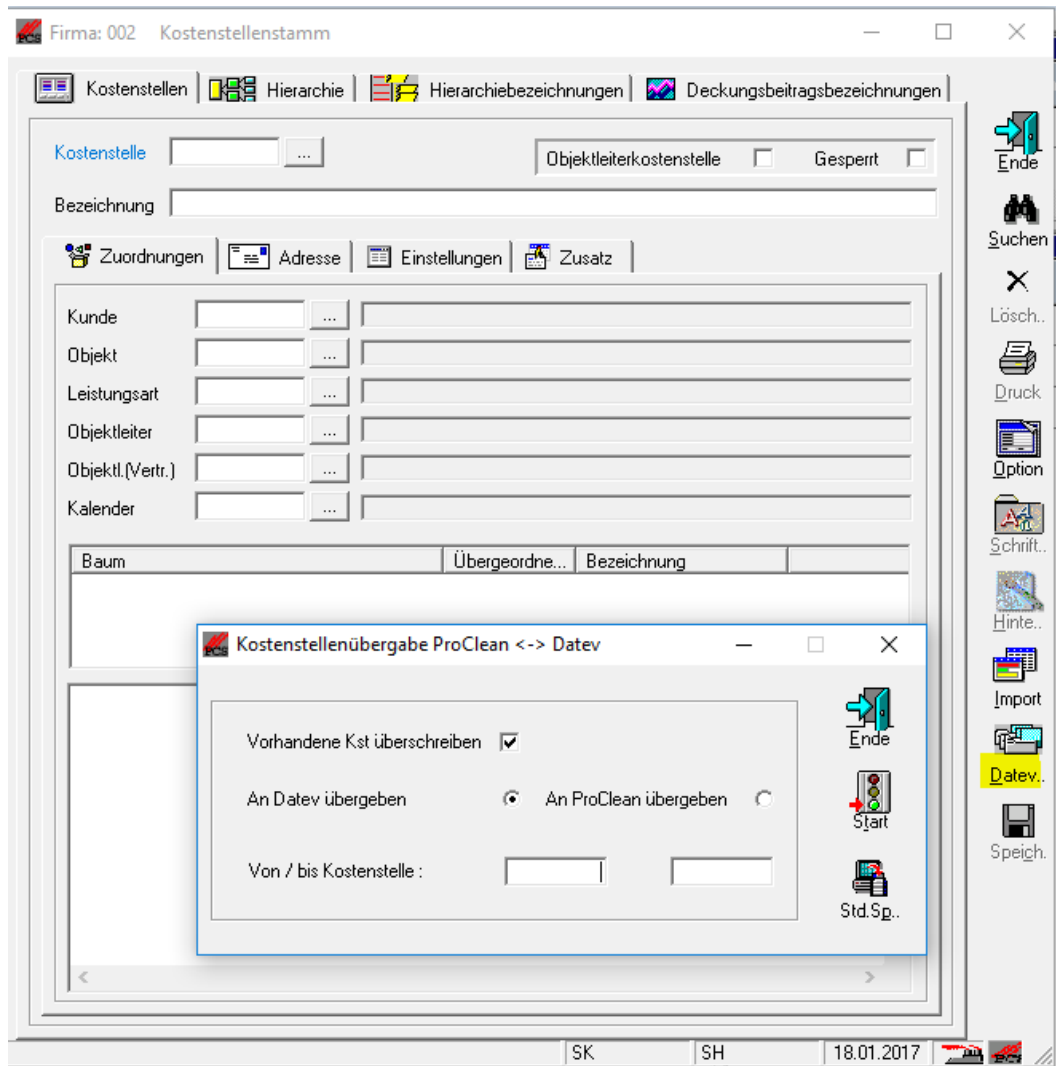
Firma: 002 Kostenstellenstamm

Kostenstellen | Hierarchie | Hierarchiebezeichnungen | Deckungsbeitragsbezeichnungen

Kostenstelle ...
Objektleiterkostenstelle
Gesperrt
Bezeichnung

Zuordnungen | Adresse | Einstellungen | Zusatz

Kunde ...
Objekt ...
Leistungsart ...
Objektleiter ...
Objektl.(Vertr.) ...
Kalender ...

| Baum | Übergeordne... | Bezeichnung |
|---|---|---|

Kostenstellenübergabe ProClean <-> Datev

Vorhandene Kst überschreiben

An Datev übergeben
An ProClean übergeben

Von / bis Kostenstelle :

Ende
Start
Std.Sp..

Ende
Suchen
Lösch..
Druck
Option
Schrift..
Hinte..
Import
Datev..
Speich.

SK | SH | 18.01.2017